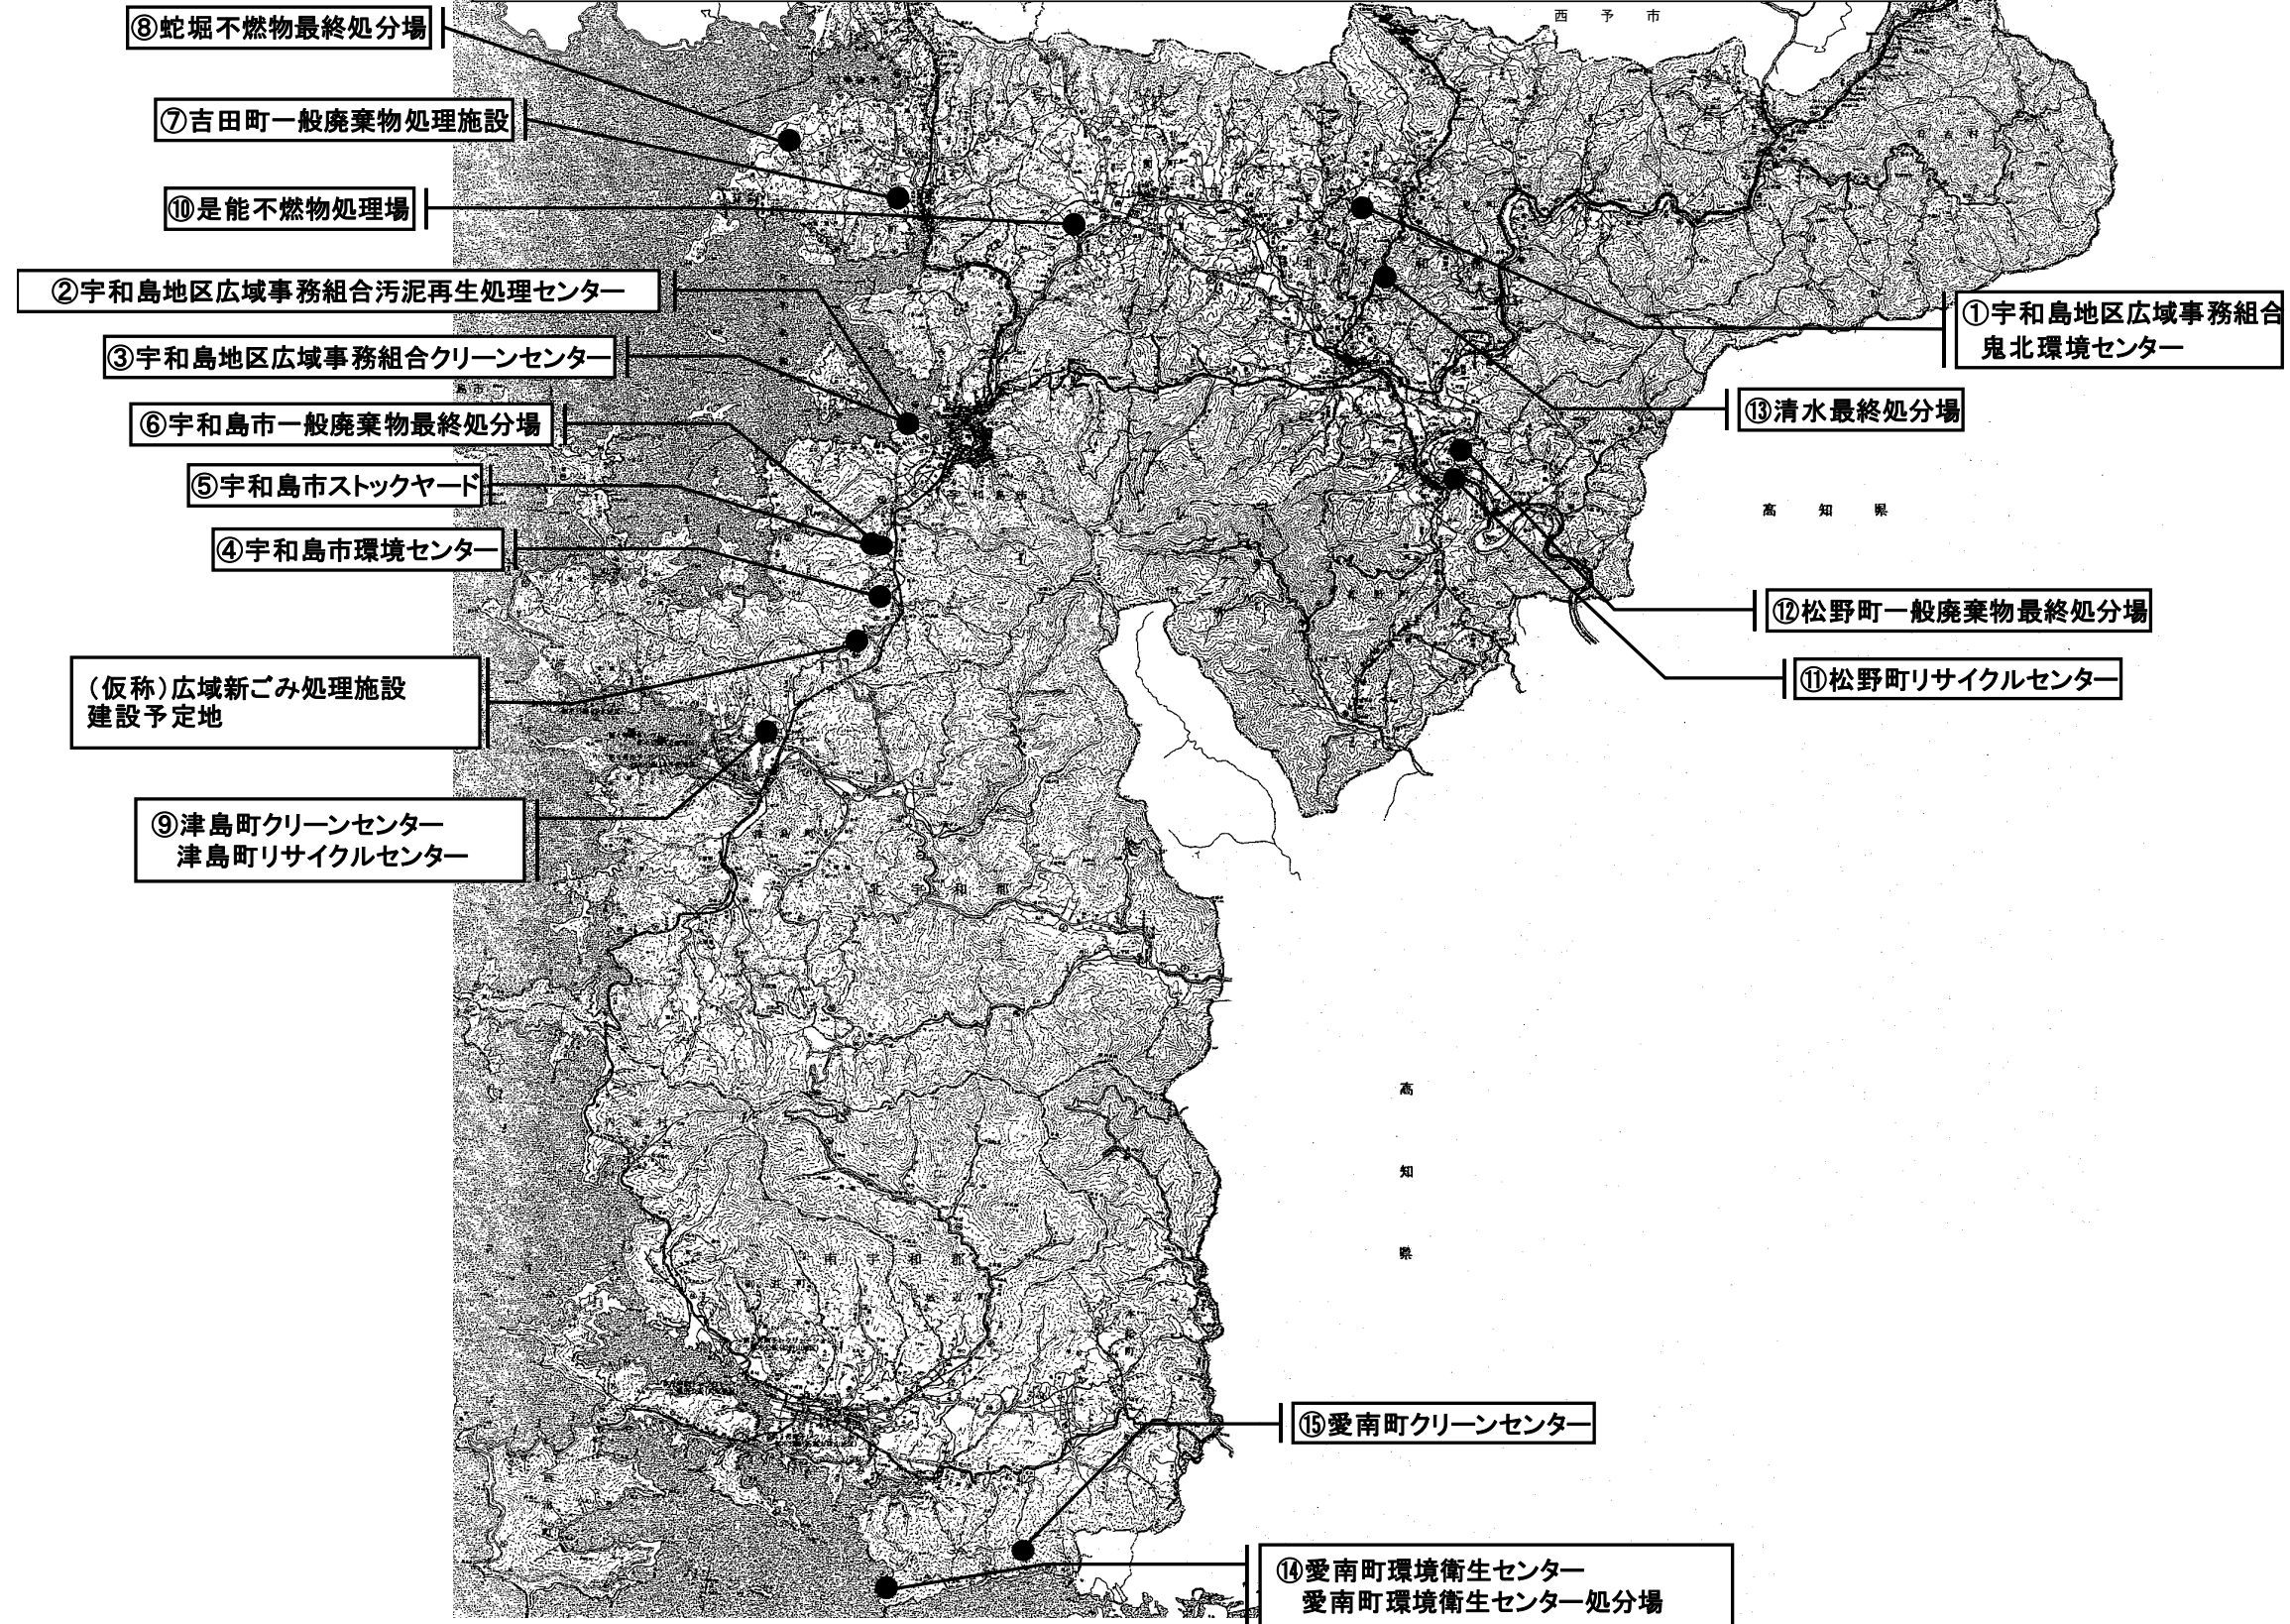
⑧蛇堀不燃物最終処分場

⑦吉田町一般廃棄物処理施設

⑩是能不燃物処理場

②宇和島地区広域事務組合汚泥再生処理センター

③宇和島地区広域事務組合クリーンセンター

⑥宇和島市一般廃棄物最終処分場

⑤宇和島市ストックヤード

④宇和島市環境センター

(仮称)広域新ごみ処理施設
建設予定地

⑨津島町クリーンセンター
津島町リサイクルセンター

西予市

①宇和島地区広域事務組合
鬼北環境センター

⑬清水最終処分場

高知県

⑫松野町一般廃棄物最終処分場

⑪松野町リサイクルセンター

高知県

⑮愛南町クリーンセンター

⑭愛南町環境衛生センター
愛南町環境衛生センター処分場